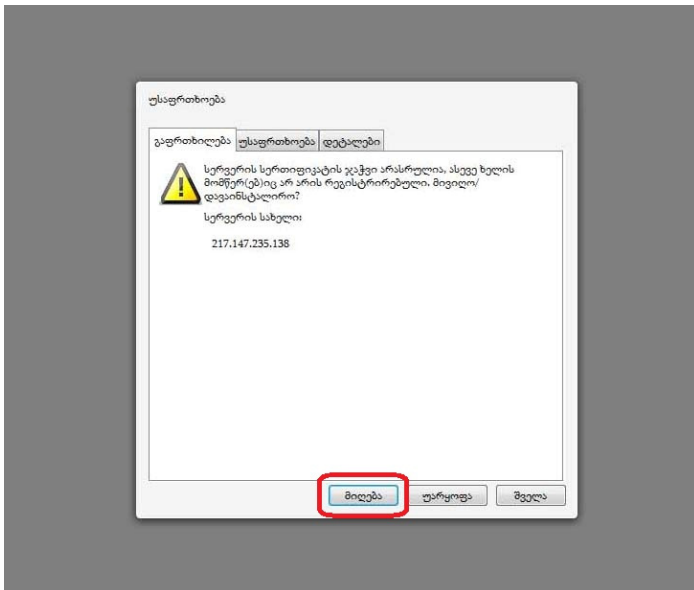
უსაფრთხოება

გაფრთხილება | უსაფრთხოება | დეტალები

სერვერის სერთიფიკატის ჯაჭვი არასრულია, ასევე ხელის მომწერ(ებ)იც არ არის რეგისტრირებული, მივიღო/დავაინსტალირო?

სერვერის სახელი:

217.147.235.138

მიღება | უარყოფა | შველა